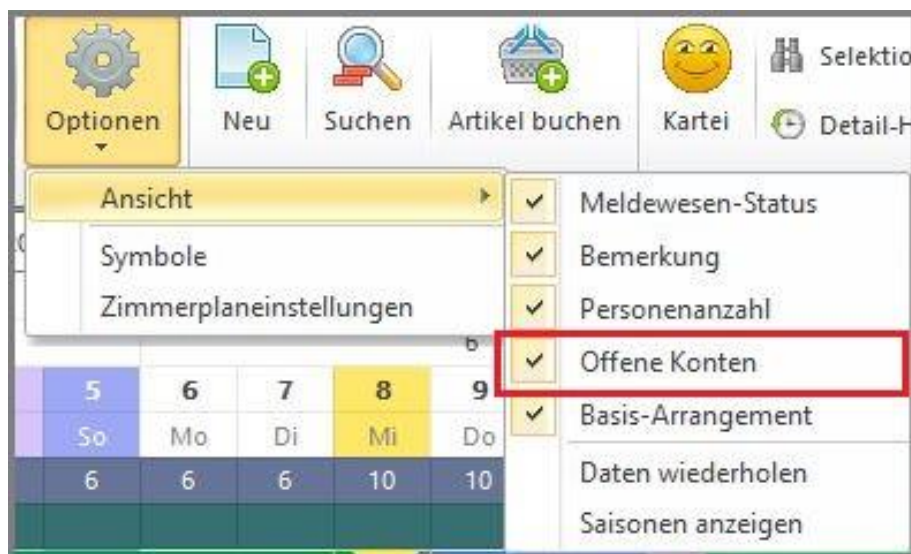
Optionen
Neu
Suchen
Artikel buchen
Kartei
Selektio
Detail-H

Ansicht
Symbole
Zimmerplaneinstellungen

Meldewesen-Status
Bemerkung
Personenanzahl
Offene Konten
Basis-Arrangement
Daten wiederholen
Saisonen anzeigen

| 5 | 6 | 7 | 8 | 9 |
|---|---|---|---|---|
| So | Mo | Di | Mi | Do |
| 6 | 6 | 6 | 10 | 10 |